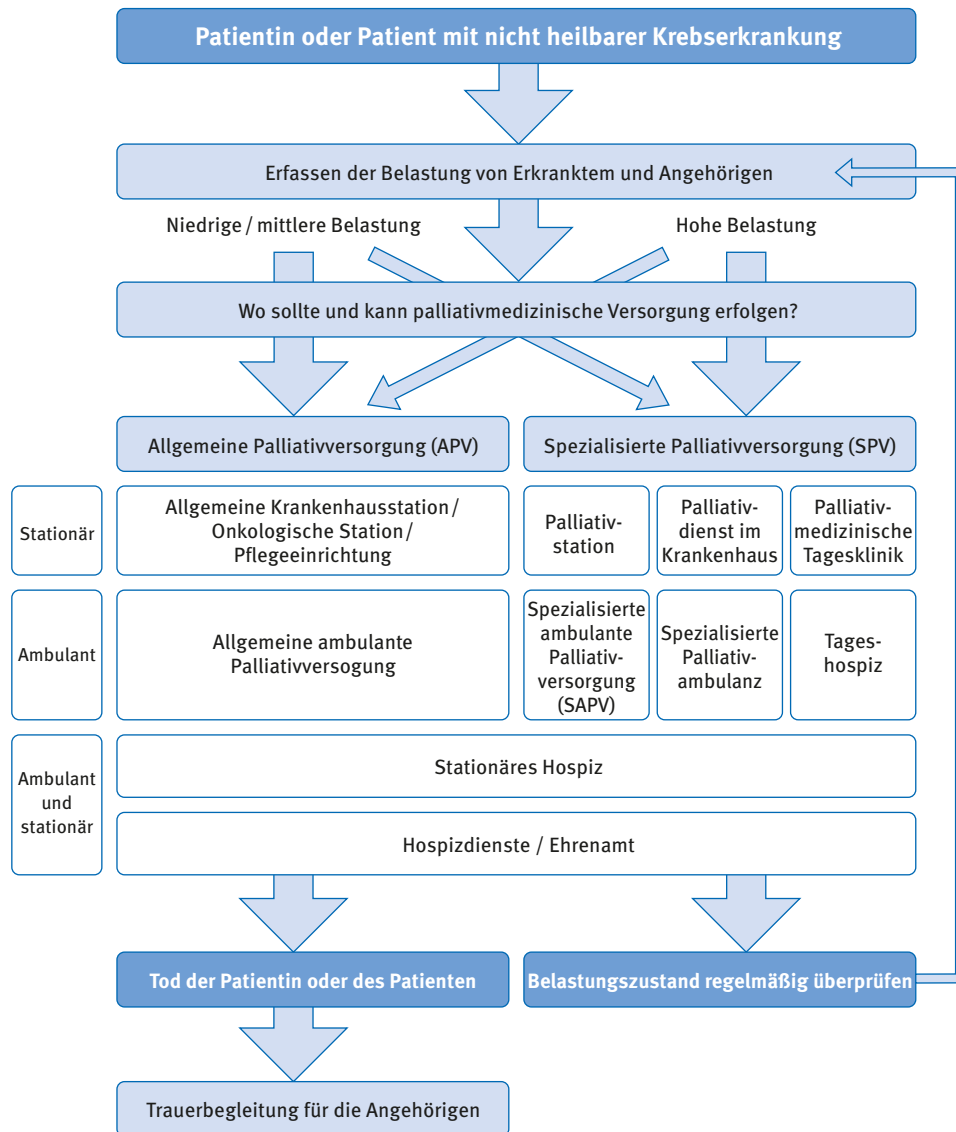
Patientin oder Patient mit nicht heilbarer Krebserkrankung

Erfassen der Belastung von Erkranktem und Angehörigen

Niedrige / mittlere Belastung

Hohe Belastung

Wo sollte und kann palliativmedizinische Versorgung erfolgen?

Allgemeine Palliativversorgung (APV)

Spezialisierte Palliativversorgung (SPV)

Stationär

Allgemeine Krankenhausstation / Onkologische Station / Pflegeeinrichtung

Palliativstation

Palliativdienst im Krankenhaus

Palliativmedizinische Tagesklinik

Ambulant

Allgemeine ambulante Palliativversogung

Spezialisierte ambulante Palliativversorgung (SAPV)

Spezialisierte Palliativambulanz

Tageshospiz

Ambulant und stationär

Stationäres Hospiz

Hospizdienste / Ehrenamt

Tod der Patientin oder des Patienten

Belastungszustand regelmäßig überprüfen

Trauerbegleitung für die Angehörigen